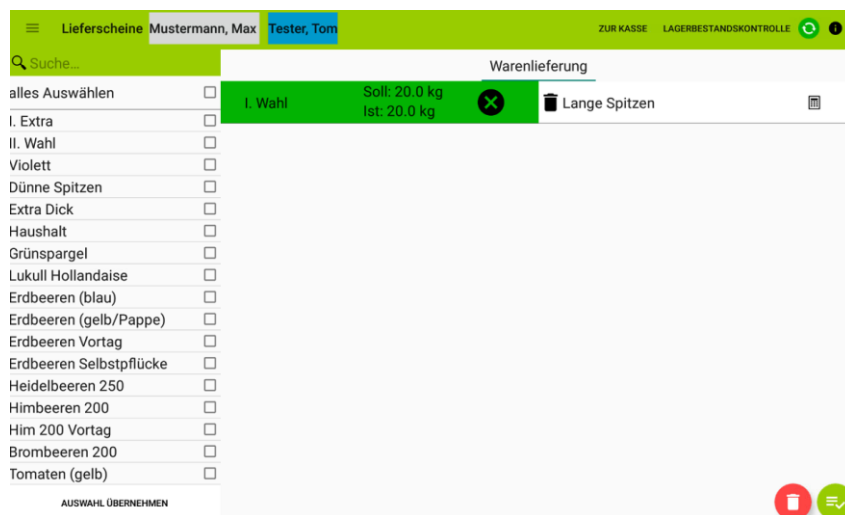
Lieferscheine Mustermann, Max Tester, Tom

ZUR KASSE LAGERBESTANDSKONTROLLE

Suche...

Warenlieferung

alles Auswählen
I. Extra
II. Wahl
Violett
Dünne Spitzen
Extra Dick
Haushalt
Grünspargel
Lukull Hollandaise
Erdbeeren (blau)
Erdbeeren (gelb/Pappe)
Erdbeeren Vortag
Erdbeeren Selbstpflücke
Heidelbeeren 250
Himbeeren 200
Him 200 Vortag
Brombeeren 200
Tomaten (gelb)

AUSWAHL ÜBERNEHMEN

I. Wahl Soll: 20.0 kg Ist: 20.0 kg

Lange Spitzen